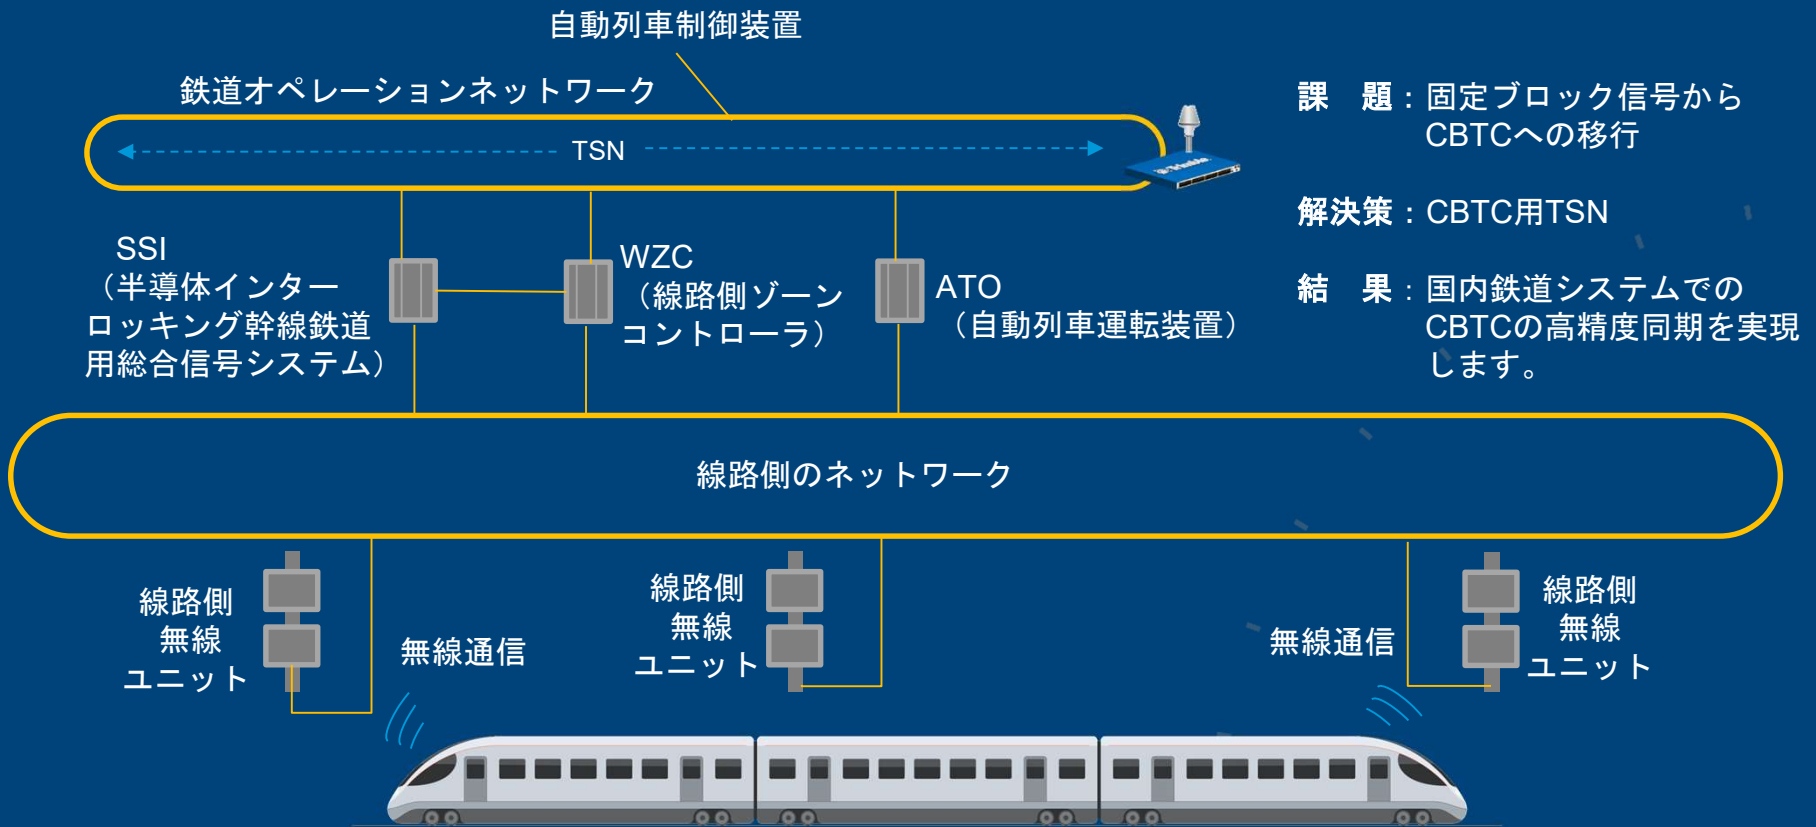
自動列車制御装置

鉄道オペレーションネットワーク

TSN

課　題：固定ブロック信号からCBTCへの移行

解決策：CBTC用TSN

結　果：国内鉄道システムでのCBTCの高精度同期を実現します。

SSI
（半導体インターロッキング幹線鉄道用総合信号システム）

WZC
（線路側ゾーンコントローラ）

ATO
（自動列車運転装置）

線路側のネットワーク

線路側
無線
ユニット

無線通信

線路側
無線
ユニット

無線通信

線路側
無線
ユニット